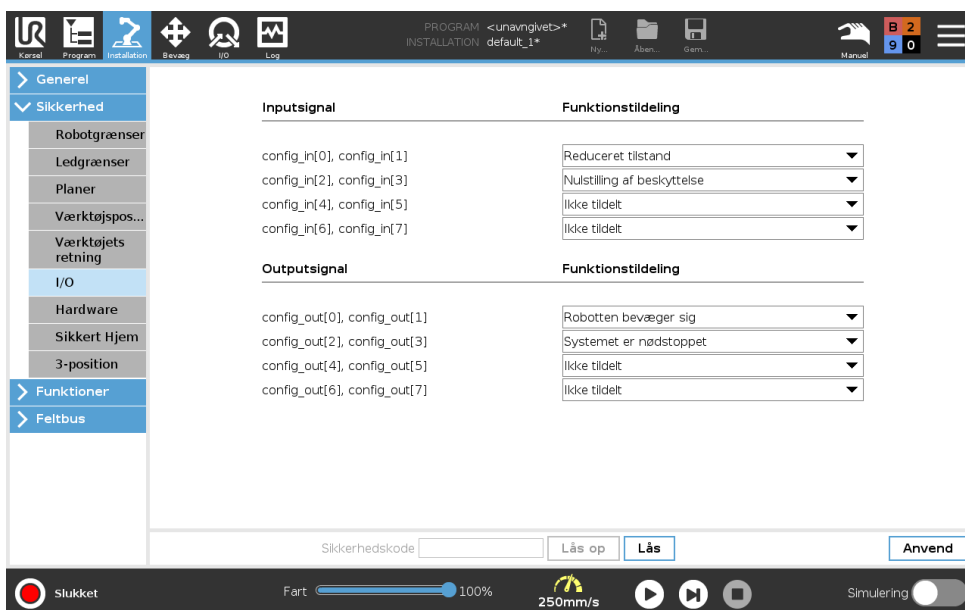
Kørsel Program Installation Bevæg I/O Log

PROGRAM <unavngivet>*
INSTALLATION default_1*

Ny... Åben... Gem...

Manuel

B 2
9 0

Generel
Sikkerhed
Robotgrænser
Ledgrænser
Planer
Værktøjspos...
Værktøjets retning
I/O
Hardware
Sikkert Hjem
3-position
Funktioner
Feltbus

| Inputsignal | Funktionstildeling |
|---|---|
| config_in[0], config_in[1] | Reduceret tilstand |
| config_in[2], config_in[3] | Nulstilling af beskyttelse |
| config_in[4], config_in[5] | Ikke tildelt |
| config_in[6], config_in[7] | Ikke tildelt |

| Outputsignal | Funktionstildeling |
|---|---|
| config_out[0], config_out[1] | Robotten bevæger sig |
| config_out[2], config_out[3] | Systemet er nødstoppet |
| config_out[4], config_out[5] | Ikke tildelt |
| config_out[6], config_out[7] | Ikke tildelt |

Sikkerhedskode Lås op Lås Anvend

Slukket Fart 100% 250mm/s Simulering